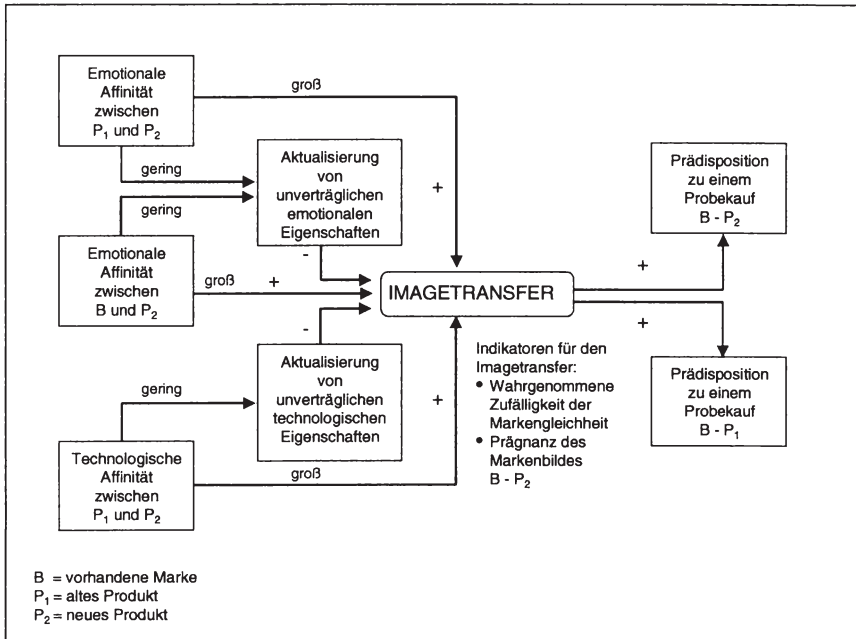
Emotionale Affinität zwischen $P_1$ und $P_2$

groß

gering

gering

Aktualisierung von unverträglichen emotionalen Eigenschaften

+

Prädisposition zu einem Probekauf B - $P_2$

Emotionale Affinität zwischen B und $P_2$

-

groß

+

IMAGETRANSFER

+

+

-

Aktualisierung von unverträglichen technologischen Eigenschaften

gering

+

Indikatoren für den Imagetransfer:
• Wahrgenommene Zufälligkeit der Markengleichheit
• Prägnanz des Markenbildes B - $P_2$

Prädisposition zu einem Probekauf B - $P_1$

Technologische Affinität zwischen $P_1$ und $P_2$

groß

B = vorhandene Marke
$P_1$ = altes Produkt
$P_2$ = neues Produkt